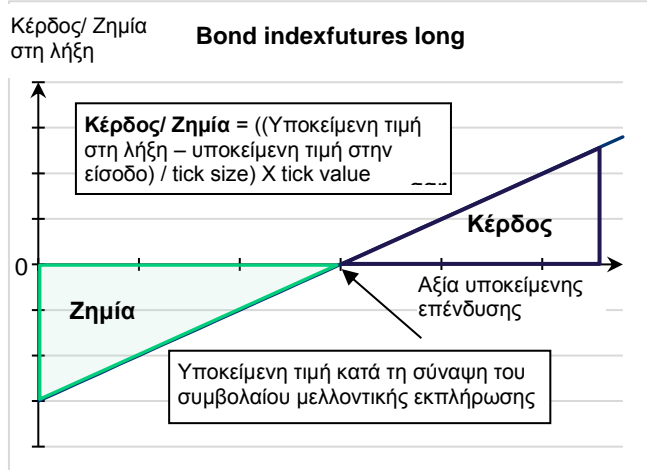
Κέρδος/ Ζημία στη λήξη

Bond indexfutures long

Κέρδος/ Ζημία = ((Υποκείμενη τιμή στη λήξη – υποκείμενη τιμή στην είσοδο) / tick size) X tick value

Κέρδος

0

Αξία υποκείμενης επένδυσης

Ζημία

Υποκείμενη τιμή κατά τη σύναψη του συμβολαίου μελλοντικής εκπλήρωσης